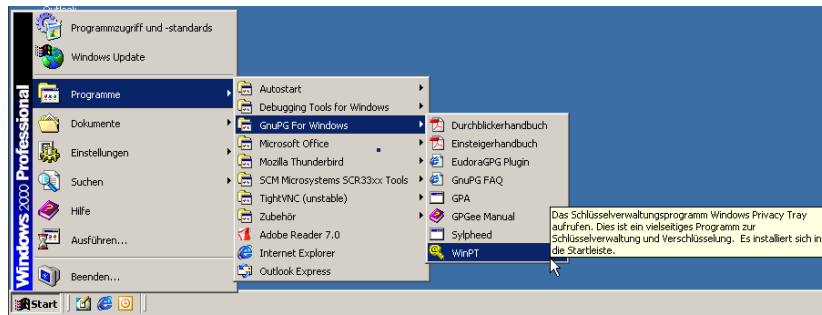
Outlook

Windows 2000 Professional

Programmzugriff und -standards
Windows Update
Programme
Dokumente
Einstellungen
Suchen
Hilfe
Ausführen...
Beenden...

Autostart
Debugging Tools for Windows
GnuPG For Windows
Microsoft Office
Mozilla Thunderbird
SCM Microsystems SCR33xx Tools
TightVNC (unstable)
Zubehör
Adobe Reader 7.0
Internet Explorer
Outlook Express

Durchblickerhandbuch
Einsteigerhandbuch
EudoraGPG Plugin
GnuPG FAQ
GPA
GPGee Manual
Sylpheed
WinPT

Das Schlüsselverwaltungsprogramm Windows Privacy Tray aufrufen. Dies ist ein vielseitiges Programm zur Schlüsselverwaltung und Verschlüsselung. Es installiert sich in die Startleiste.

Start